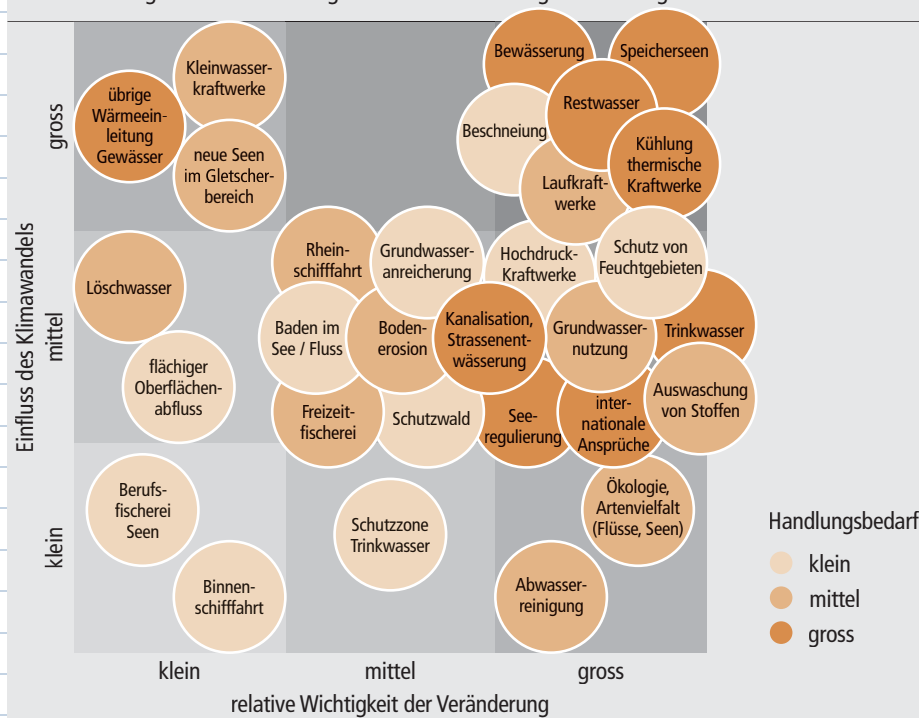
Einfluss des Klimawandels

gross

mittel

klein

Kleinwasserkraftwerke

übrige Wärmeeinleitung Gewässer

neue Seen im Gletscherbereich

Bewässerung

Speicherseen

Restwasser

Beschneiung

Kühlung thermische Kraftwerke

Laufkraftwerke

Löschwasser

Rheinschifffahrt

Grundwasseranreicherung

Hochdruck-Kraftwerke

Schutz von Feuchtgebieten

Baden im See / Fluss

Bodenerosion

Kanalisation, Strassenentwässerung

Grundwassernutzung

Trinkwasser

flächiger Oberflächenabfluss

Freizeitfischerei

Schutzwald

Seeregulierung

internationale Ansprüche

Auswaschung von Stoffen

Berufsfischerei Seen

Schutzzone Trinkwasser

Ökologie, Artenvielfalt (Flüsse, Seen)

Binnenschifffahrt

Abwasserreinigung

klein

mittel

gross

relative Wichtigkeit der Veränderung

Handlungsbedarf

klein

mittel

gross